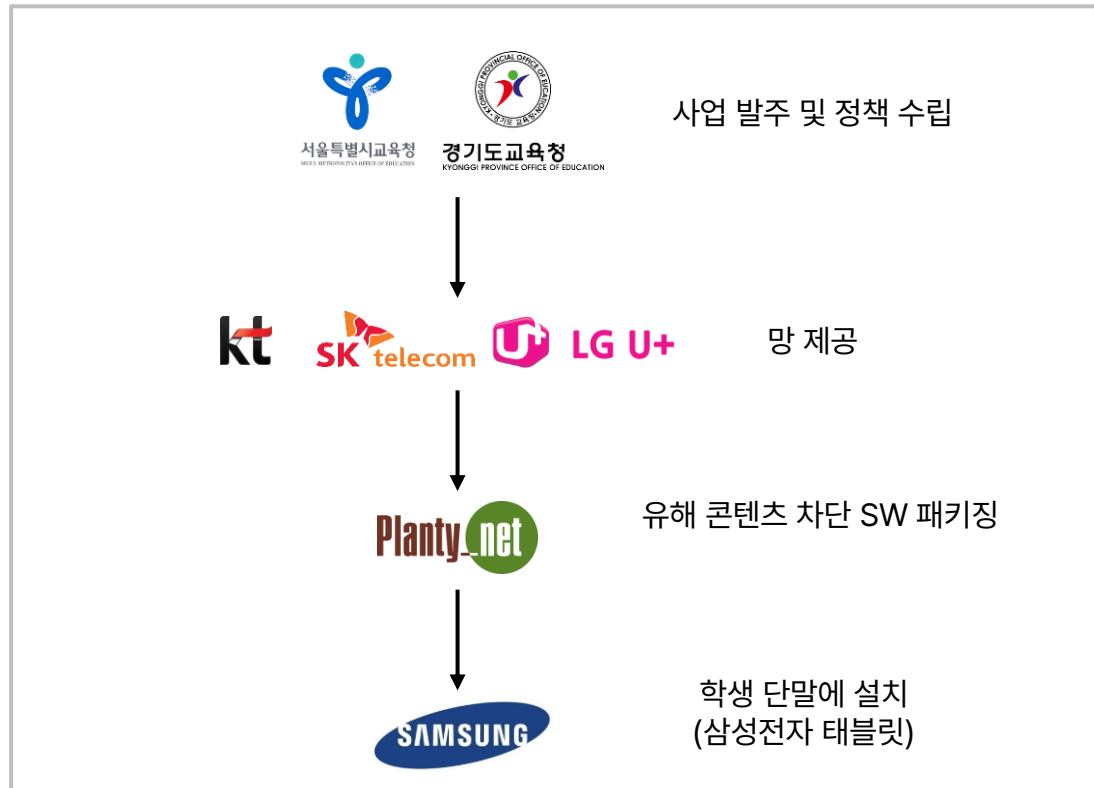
서울특별시교육청
SEOUL METROPOLITAN OFFICE OF EDUCATION

KYONGGI PROVINCIAL OFFICE OF EDUCATION
경기도 교육청
경기도교육청
KYONGGI PROVINCE OFFICE OF EDUCATION

사업 발주 및 정책 수립

kt
SK telecom
LG U+

망 제공

Planty_net

유해 콘텐츠 차단 SW 패키징

SAMSUNG

학생 단말에 설치
(삼성전자 태블릿)